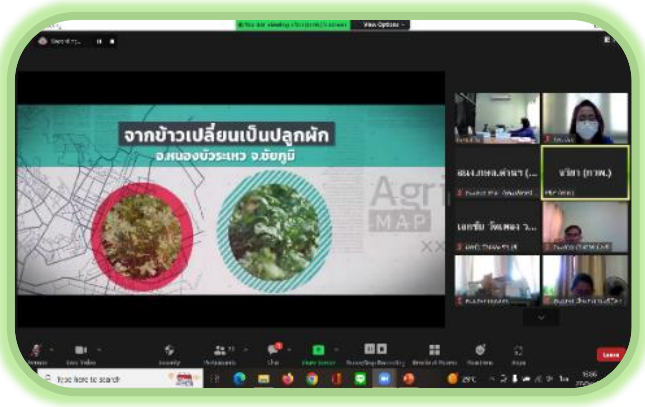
You are viewing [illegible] screen View Options

จากข้าวเปลี่ยนเป็นปลูกผัก
อ.หนองบัวระเหว จ.ชัยภูมิ

Agri
MAP

สนง.กษต.ตำนา (...

นาริสา (กวพ.)

เลขชิบ โพลทอง จ...

Security Participants Chat Share Screen Pause/Stop Recording Breakout Rooms Reactions Apps Leave

Type here to search

29°C